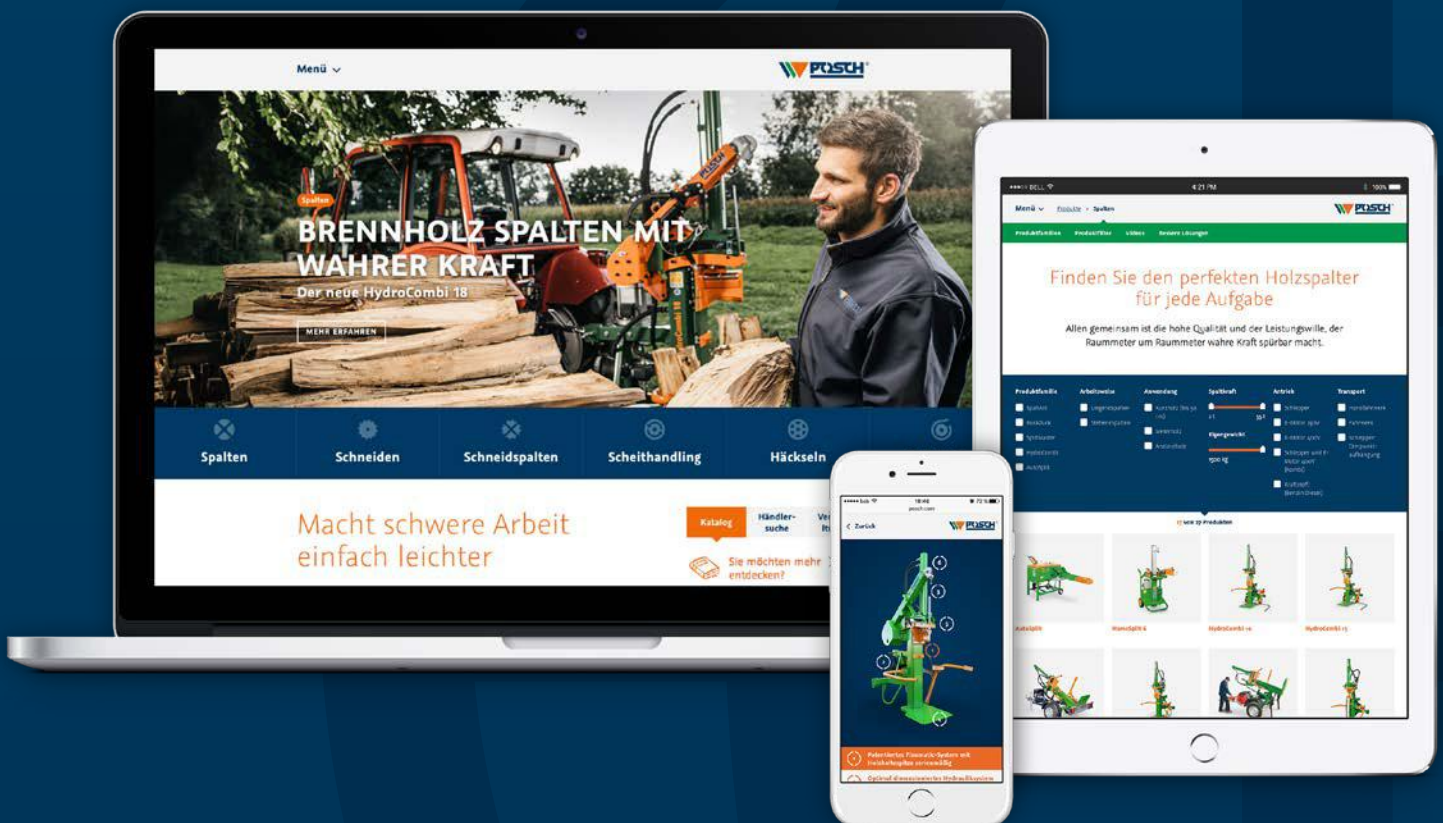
Menü

POSCH

Spalten

BRENNHOLZ SPALTEN MIT WAHRER KRAFT

Der neue HydroCombi 18

MEHR ERFAHREN

Spalten

Schneiden

Schneidspalten

Scheithandling

Häckseln

Macht schwere Arbeit einfach leichter

Katalog

Händlersuche

Sie möchten mehr entdecken?

●●●●● BELL

4:21 PM

100%

Menü

Produkte > Spalten

POSCH

Produktfamilie

Produktfilter

Videos

Unsere Lösungen

Finden Sie den perfekten Holzspalter für jede Aufgabe

Allen gemeinsam ist die hohe Qualität und der Leistungswille, der Raummeter um Raummeter wahre Kraft spürbar macht.

Produktfamilie

Arbeitsweise

Anwendung

Spaltkraft

Antrieb

Transport

Eigengewicht

Schlepper

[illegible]

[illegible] von 27 Produkten

AutoSplit

HydroCombi 16

HydroCombi 17

18:40

posch.com

Zurück

POSCH

Patentiertes Pneumatik-System mit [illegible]

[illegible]